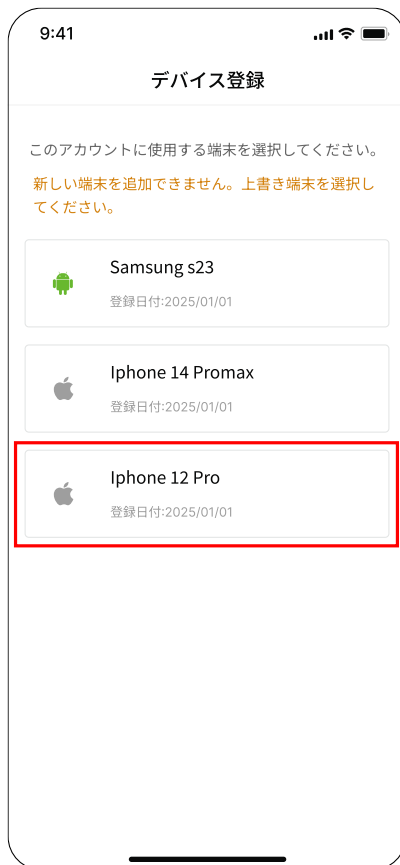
9:41

デバイス登録

このアカウントに使用する端末を選択してください。

新しい端末を追加できません。上書き端末を選択してください。

Samsung s23
登録日付:2025/01/01

Iphone 14 Promax
登録日付:2025/01/01

Iphone 12 Pro
登録日付:2025/01/01